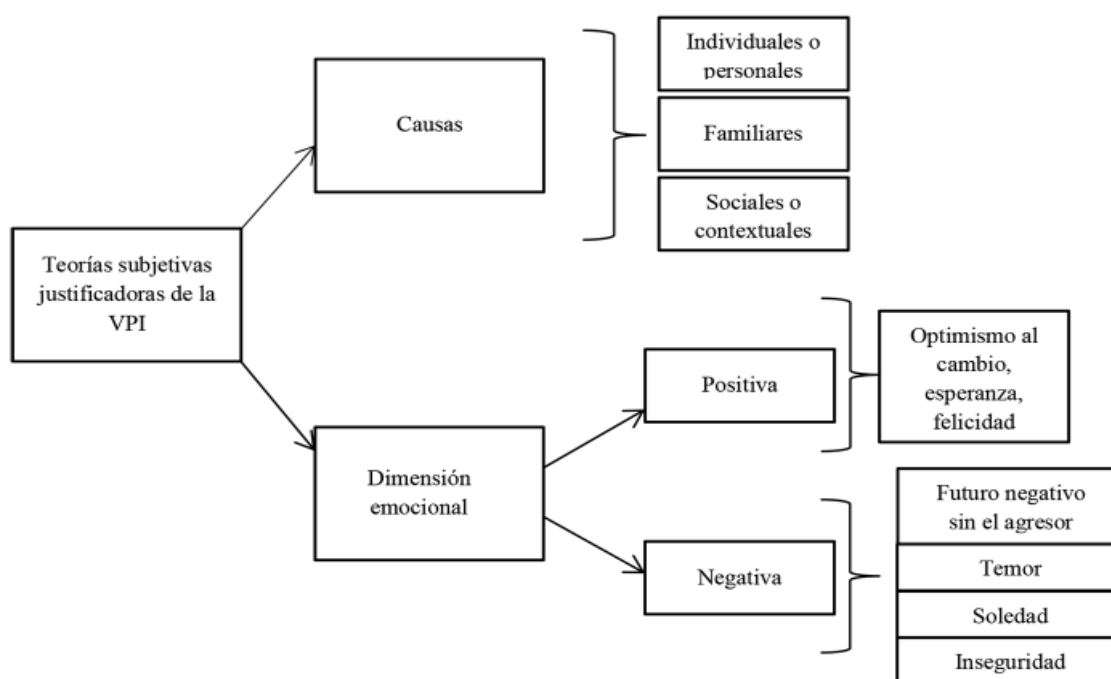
Teorías subjetivas justificadoras de la VPI

Causas

Individuales o personales

Familiares

Sociales o contextuales

Dimensión emocional

Positiva

Optimismo al cambio, esperanza, felicidad

Negativa

Futuro negativo sin el agresor

Temor

Soledad

Inseguridad